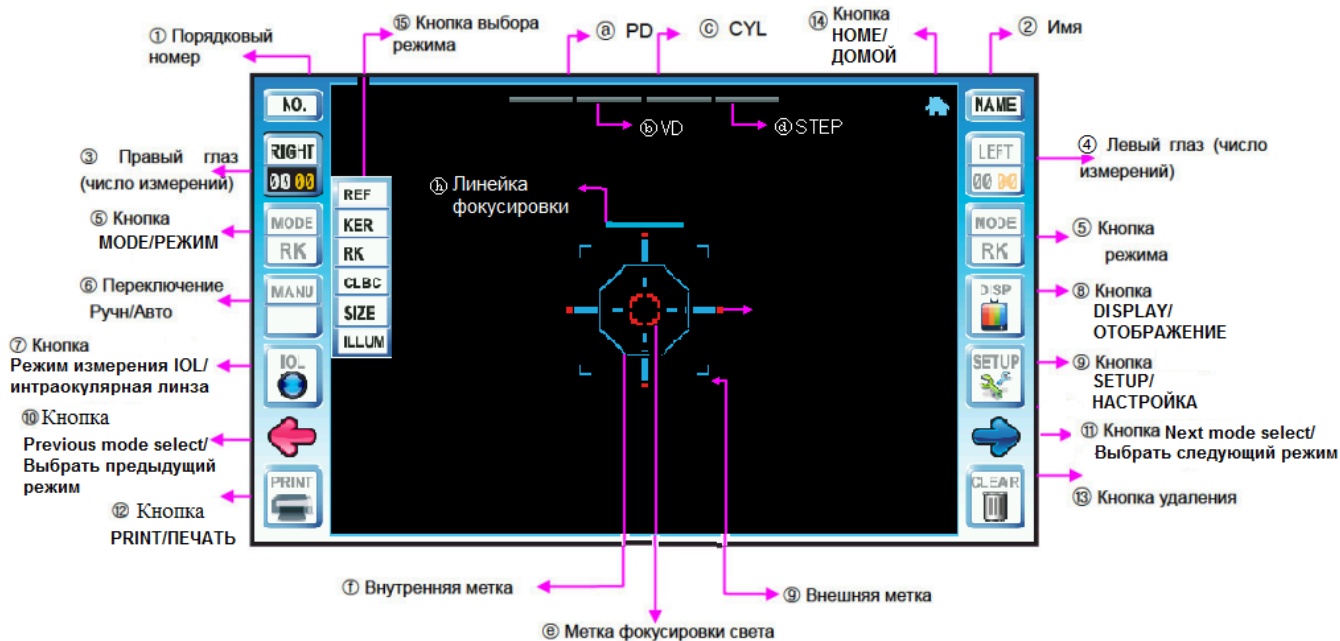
① Порядковый номер

⑮ Кнопка выбора режима

ⓐ PD

ⓒ CYL

⑭ Кнопка HOME/ ДОМОЙ

② Имя

NO.

NAME

ⓑ VD

ⓓ STEP

RIGHT
00 00

LEFT
00 00

③ Правый глаз (число измерений)

④ Левый глаз (число измерений)

REF
KER
RK
CLBC
SIZE
ILLUM

ⓗ Линейка фокусировки

⑤ Кнопка MODE/РЕЖИМ

MODE
RK

MODE
RK

⑤ Кнопка режима

⑥ Переключение Ручн/Авто

MANU

DISP

⑧ Кнопка DISPLAY/ ОТОБРАЖЕНИЕ

⑦ Кнопка Режим измерения IOL/ интраокулярная линза

IOL

SETUP

⑨ Кнопка SETUP/ НАСТРОЙКА

⑩ Кнопка Previous mode select/ Выбрать предыдущий режим

⑪ Кнопка Next mode select/ Выбрать следующий режим

PRINT

CLEAR

⑬ Кнопка удаления

⑫ Кнопка PRINT/ПЕЧАТЬ

ⓕ Внутренняя метка

ⓖ Внешняя метка

ⓔ Метка фокусировки света